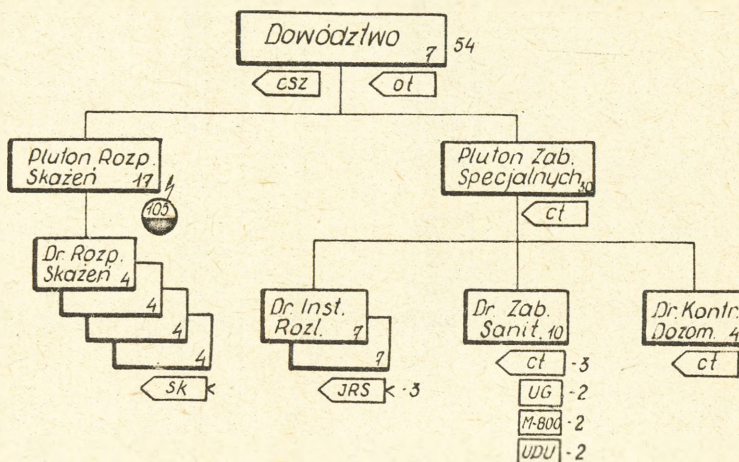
Dowództwo 7 54

csz
ot

Pluton Rozp. Skażeń 17
105

Pluton Zab. Specjalnych 30
ct

Dr. Rozp. Skażeń 4
4
4
4
Sk

Dr. Inst. Rozl. 7
7
JRS -3

Dr. Zab. Sanit. 10
ct -3
UG -2
M-800 -2
UDU -2

Dr. Kontr. Dozom. 4
ct